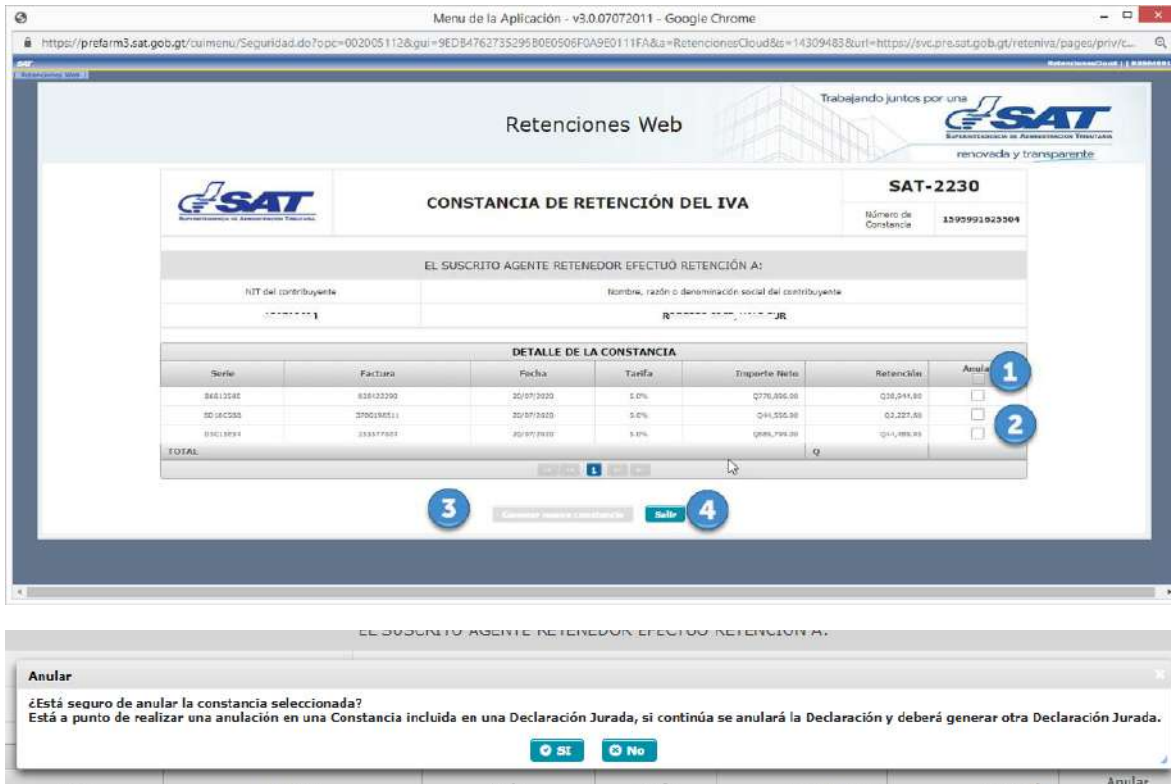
Menu de la Aplicación - v3.0.07072011 - Google Chrome

https://prefarm3.sat.gob.gt/cuimenu/Seguridad.do?opc=002005112&gui=9EDB4762735295B0E0506F0A9E0111FA&a=RetencionesCloud&s=14309483&url=https://svc.pre.sat.gob.gt/reteniva/pages/priv/c...

Retenciones Web

Trabajando juntos por una SAT renovada y transparente

SAT

CONSTANCIA DE RETENCIÓN DEL IVA

SAT-2230

Número de Constancia 1595991625504

EL SUSCRITO AGENTE RETENEDOR EFECTUÓ RETENCIÓN A:

| NIT del contribuyente | Nombre, razón o denominación social del contribuyente |
|---|---|
| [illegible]1 | R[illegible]UR |

DETALLE DE LA CONSTANCIA

| Serie | Factura | Fecha | Tarifa | Importe Neto | Retención | Anular |
|---|---|---|---|---|---|---|
| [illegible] | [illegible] | 20/07/2020 | 5.0% | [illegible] | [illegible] | |
| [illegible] | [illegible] | 20/07/2020 | 5.0% | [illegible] | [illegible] | |
| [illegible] | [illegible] | 20/07/2020 | 5.0% | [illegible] | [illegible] | |
| TOTAL | | | | | Q | |

1

1
2
3
4

Generar nueva constancia
Salir

EL SUSCRITO AGENTE RETENEDOR EFECTUÓ RETENCIÓN A:

Anular

¿Está seguro de anular la constancia seleccionada?
Está a punto de realizar una anulación en una Constancia incluida en una Declaración Jurada, si continúa se anulará la Declaración y deberá generar otra Declaración Jurada.

SI
No

Anular